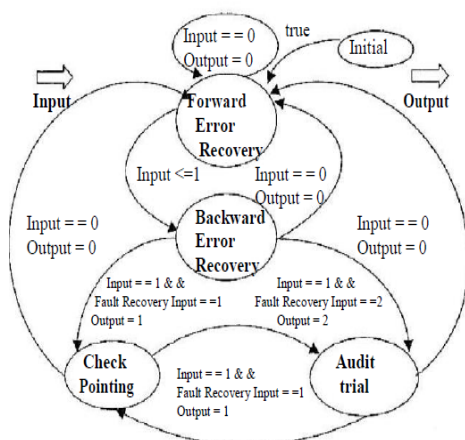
Input = = 0
Output = 0

true

Initial

Input

Output

Forward Error Recovery

Input <=1

Input = = 0
Output = 0

Input = = 0
Output = 0

Backward Error Recovery

Input = = 0
Output = 0

Input = = 1 & &
Fault Recovery Input = =1
Output = 1

Input = = 1 & &
Fault Recovery Input = =2
Output = 2

Check Pointing

Input = = 1 & &
Fault Recovery Input = =1
Output = 1

Audit trial